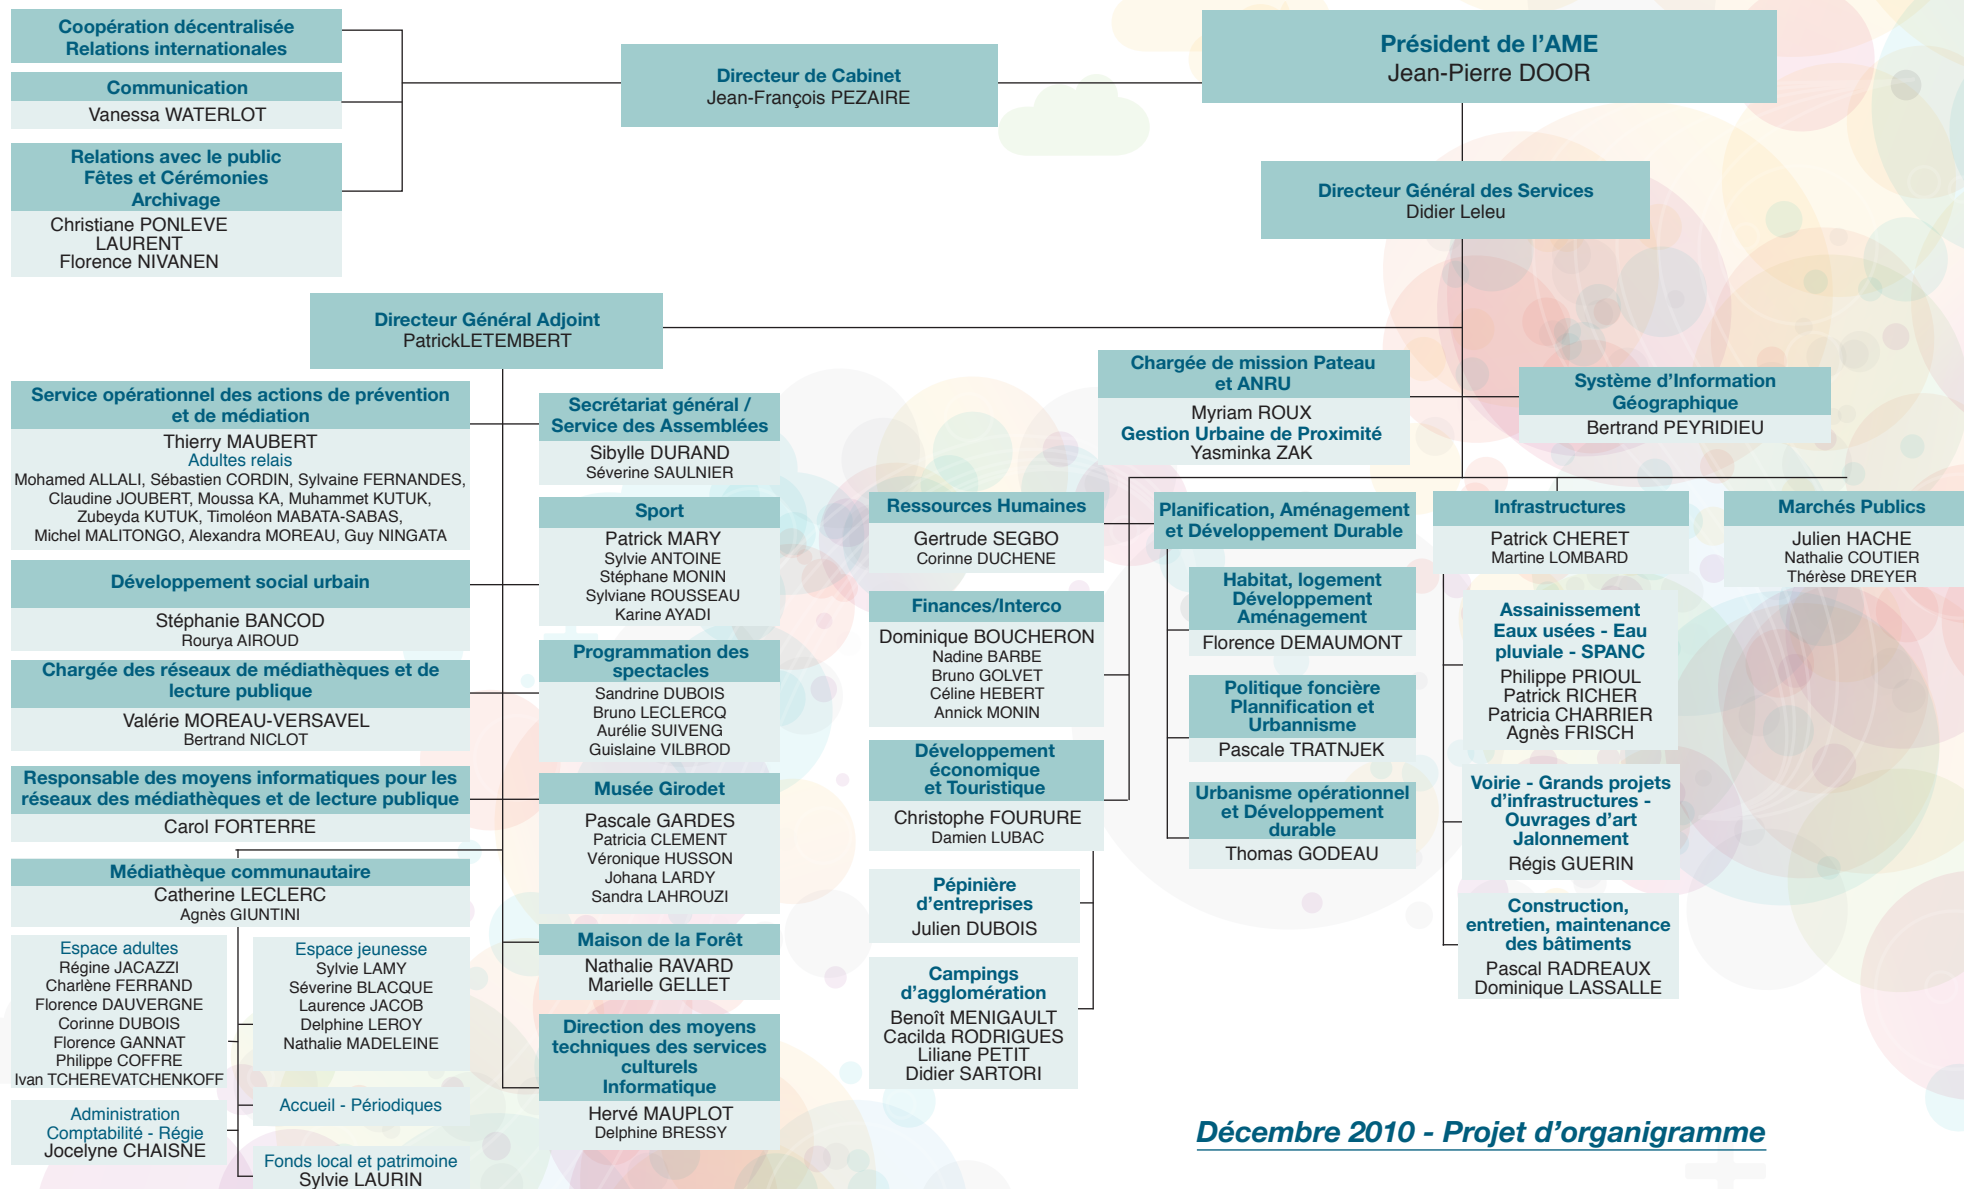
Coopération décentralisée
Relations internationales

Communication
Vanessa WATERLOT

Relations avec le public
Fêtes et Cérémonies
Archivage
Christiane PONLEVE
LAURENT
Florence NIVANEN

Directeur de Cabinet
Jean-François PEZAIRE

Président de l'AME
Jean-Pierre DOOR

Directeur Général des Services
Didier Leleu

Directeur Général Adjoint
PatrickLETEMBERT

Service opérationnel des actions de prévention et de médiation
Thierry MAUBERT
Adultes relais
Mohamed ALLALI, Sébastien CORDIN, Sylvaine FERNANDES, Claudine JOUBERT, Moussa KA, Muhammet KUTUK, Zubeyda KUTUK, Timoléon MABATA-SABAS, Michel MALITONGO, Alexandra MOREAU, Guy NINGATA

Développement social urbain
Stéphanie BANCOD
Rourya AIROUD

Chargée des réseaux de médiathèques et de lecture publique
Valérie MOREAU-VERSAVEL
Bertrand NICLOT

Responsable des moyens informatiques pour les réseaux des médiathèques et de lecture publique
Carol FORTERRE

Médiathèque communautaire
Catherine LECLERC
Agnès GIUNTINI

Espace adultes
Régine JACAZZI
Charlène FERRAND
Florence DAUVERGNE
Corinne DUBOIS
Florence GANNAT
Philippe COFFRE
Ivan TCHEREVATCHENKOFF

Espace jeunesse
Sylvie LAMY
Séverine BLACQUE
Laurence JACOB
Delphine LEROY
Nathalie MADELEINE

Accueil - Périodiques

Administration
Comptabilité - Régie
Jocelyne CHAISNE

Fonds local et patrimoine
Sylvie LAURIN

Secrétariat général / Service des Assemblées
Sibylle DURAND
Séverine SAULNIER

Sport
Patrick MARY
Sylvie ANTOINE
Stéphane MONIN
Sylviane ROUSSEAU
Karine AYADI

Programmation des spectacles
Sandrine DUBOIS
Bruno LECLERCQ
Aurélie SUIVENG
Guislaine VILBROD

Musée Girodet
Pascale GARDES
Patricia CLEMENT
Véronique HUSSON
Johana LARDY
Sandra LAHROUZI

Maison de la Forêt
Nathalie RAVARD
Marielle GELLET

Direction des moyens techniques des services culturels
Informatique
Hervé MAUPLOT
Delphine BRESSY

Chargée de mission Pateau et ANRU
Myriam ROUX
Gestion Urbaine de Proximité
Yasminka ZAK

Système d'Information Géographique
Bertrand PEYRIDIEU

Ressources Humaines
Gertrude SEGBO
Corinne DUCHENE

Finances/Interco
Dominique BOUCHERON
Nadine BARBE
Bruno GOLVET
Céline HEBERT
Annick MONIN

Développement économique et Touristique
Christophe FOURURE
Damien LUBAC

Pépinière d'entreprises
Julien DUBOIS

Campings d'agglomération
Benoît MENIGAULT
Cacilda RODRIGUES
Liliane PETIT
Didier SARTORI

Planification, Aménagement et Développement Durable

Habitat, logement Développement Aménagement
Florence DEMAUMONT

Politique foncière Plannification et Urbannisme
Pascale TRATNJEK

Urbanisme opérationnel et Développement durable
Thomas GODEAU

Infrastructures
Patrick CHERET
Martine LOMBARD

Assainissement
Eaux usées - Eau pluviale - SPANC
Philippe PRIOUL
Patrick RICHER
Patricia CHARRIER
Agnès FRISCH

Voirie - Grands projets d'infrastructures - Ouvrages d'art
Jalonnement
Régis GUERIN

Construction, entretien, maintenance des bâtiments
Pascal RADREAUX
Dominique LASSALLE

Marchés Publics
Julien HACHE
Nathalie COUTIER
Thérèse DREYER

Décembre 2010 - Projet d'organigramme